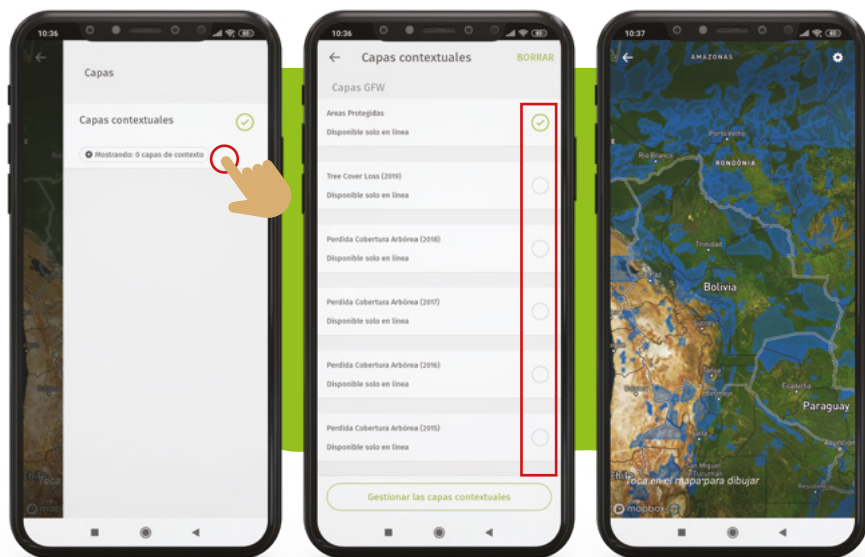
10:36

Capas

Capas contextuales

Mostrando: 0 capas de contexto

mapbox

10:36

Capas contextuales BORRAR

Capas GFW

Areas Protegidas
Disponible solo en línea

Tree Cover Loss (2019)
Disponible solo en línea

Perdida Cobertura Arbórea (2018)
Disponible solo en línea

Perdida Cobertura Arbórea (2017)
Disponible solo en línea

Perdida Cobertura Arbórea (2016)
Disponible solo en línea

Perdida Cobertura Arbórea (2015)
Disponible solo en línea

Gestionar las capas contextuales

10:37

AMAZONAS

Porto Velho

Rio Branco

RONDÔNIA

Trinidad

Bolivia

Paraguay

Asunción

Toca en el mapa para dibujar

mapbox